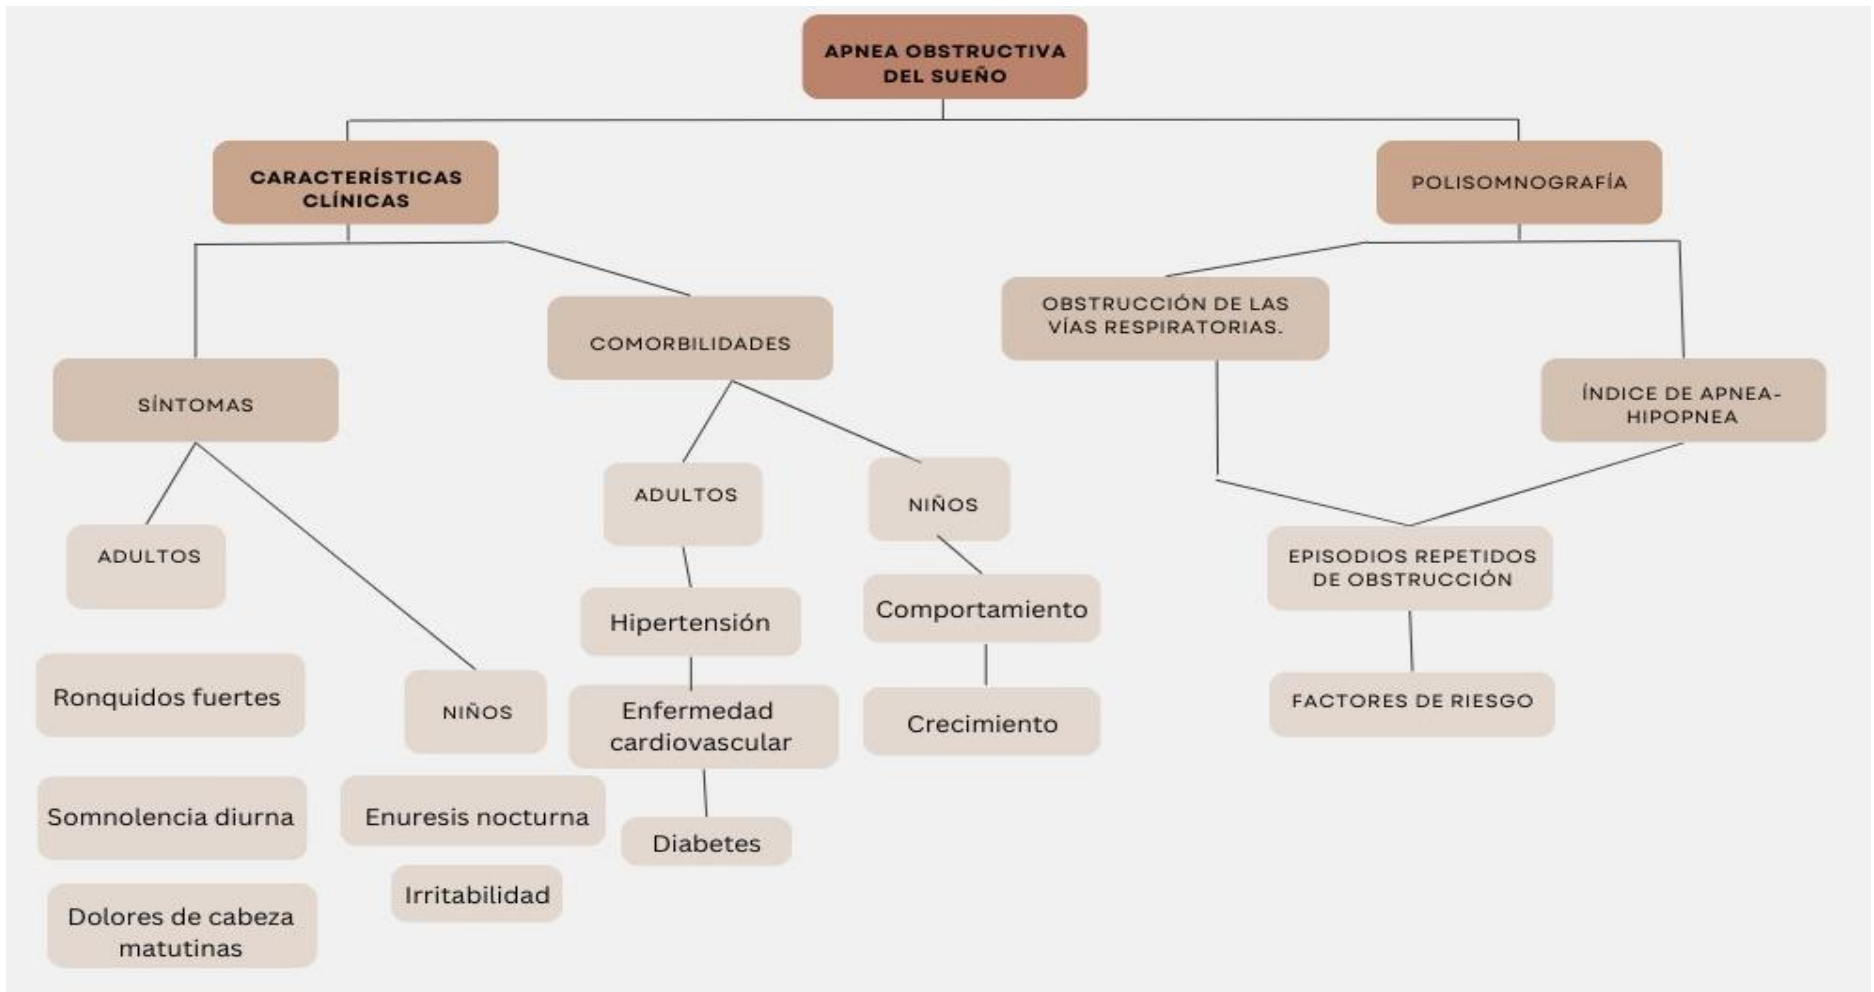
APNEA OBSTRUCTIVA DEL SUEÑO

CARACTERÍSTICAS CLÍNICAS

POLISOMNOGRAFÍA

SÍNTOMAS

COMORBILIDADES

OBSTRUCCIÓN DE LAS VÍAS RESPIRATORIAS.

ÍNDICE DE APNEA-HIPOPNEA

ADULTOS

Ronquidos fuertes

Somnolencia diurna

Dolores de cabeza matutinas

NIÑOS

Enuresis nocturna

Irritabilidad

ADULTOS

Hipertensión

Enfermedad cardiovascular

Diabetes

NIÑOS

Comportamiento

Crecimiento

EPISODIOS REPETIDOS DE OBSTRUCCIÓN

FACTORES DE RIESGO